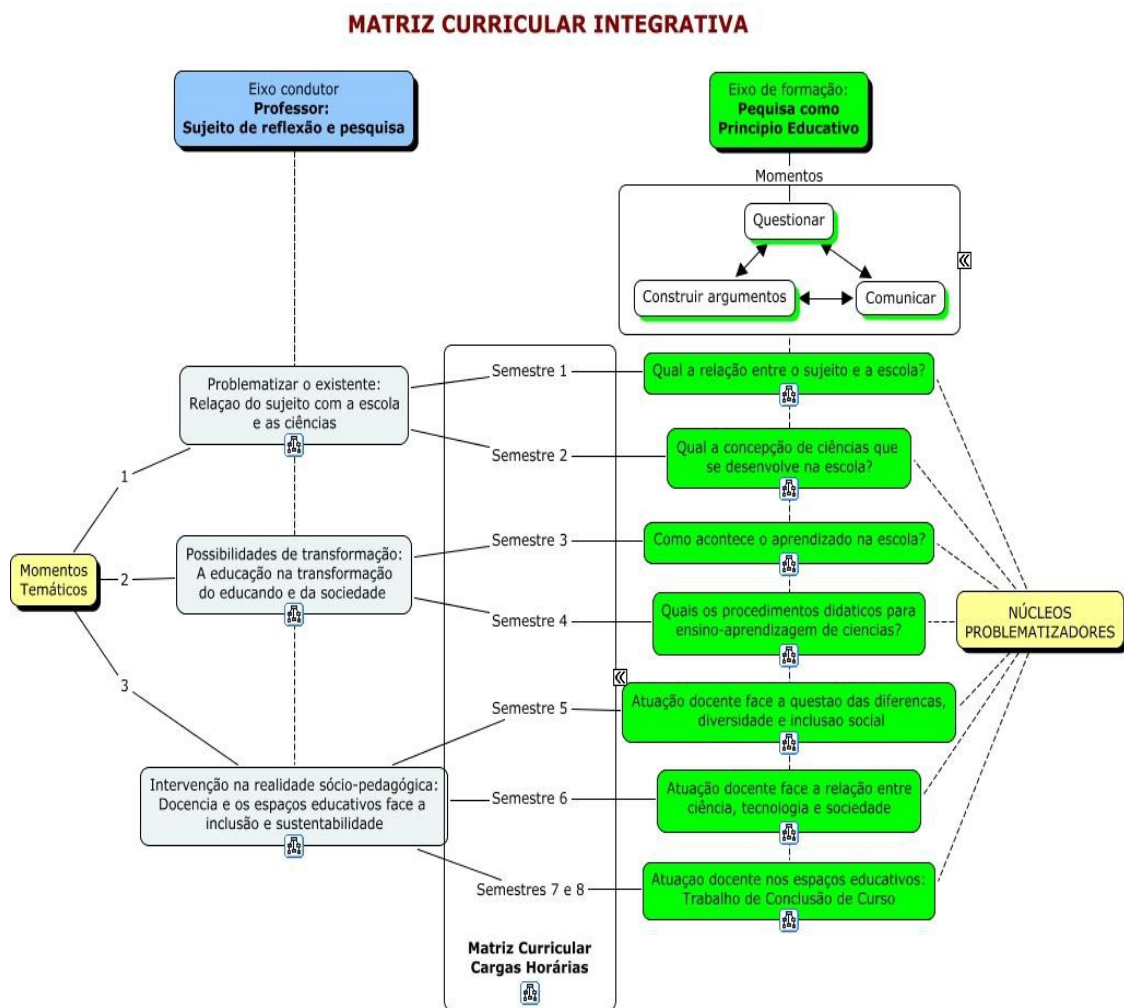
MATRIZ CURRICULAR INTEGRATIVA

Eixo condutor
**Professor:**
**Sujeito de reflexão e pesquisa**

Eixo de formação:
**Pequisa como Principio Educativo**

Momentos

Questionar

Construir argumentos

Comunicar

Problematizar o existente: Relaçao do sujeito com a escola e as ciências

Possibilidades de transformação: A educação na transformação do educando e da sociedade

Intervenção na realidade sócio-pedagógica: Docencia e os espaços educativos face a inclusão e sustentabilidade

Momentos Temáticos

1

2

3

Semestre 1

Semestre 2

Semestre 3

Semestre 4

Semestre 5

Semestre 6

Semestres 7 e 8

Matriz Curricular Cargas Horárias

Qual a relação entre o sujeito e a escola?

Qual a concepção de ciências que se desenvolve na escola?

Como acontece o aprendizado na escola?

Quais os procedimentos didaticos para ensino-aprendizagem de ciencias?

Atuação docente face a questao das diferencas, diversidade e inclusao social

Atuação docente face a relação entre ciência, tecnologia e sociedade

Atuaçao docente nos espaços educativos: Trabalho de Conclusão de Curso

NÚCLEOS PROBLEMATIZADORES